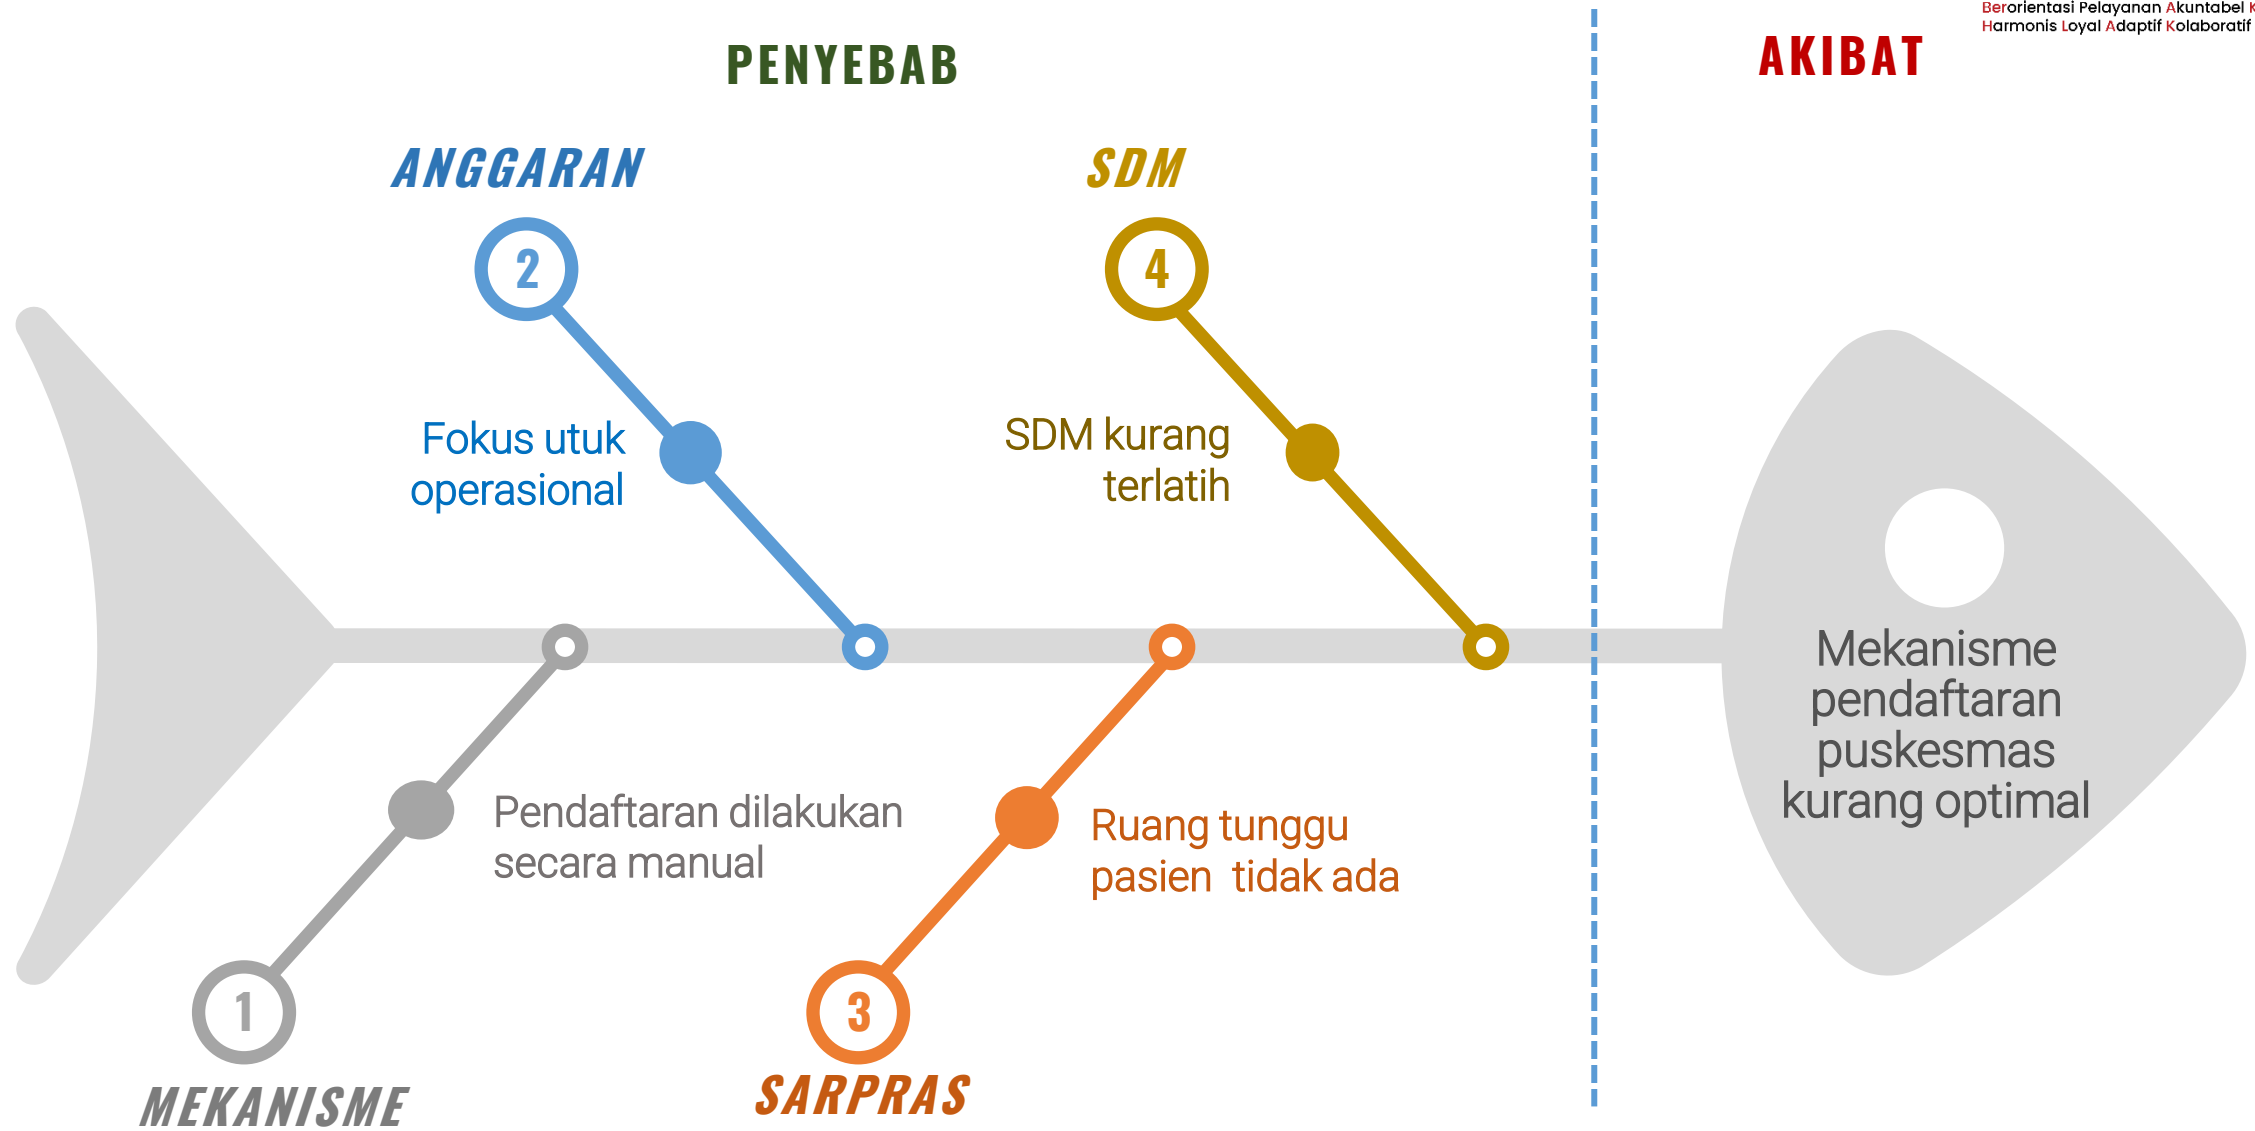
Berorientasi Pelayanan Akuntabel K
Harmonis Loyal Adaptif Kolaboratif

PENYEBAB

AKIBAT

ANGGARAN

2

Fokus utuk operasional

SDM

4

SDM kurang terlatih

Mekanisme pendaftaran puskesmas kurang optimal

Pendaftaran dilakukan secara manual

1

MEKANISME

Ruang tunggu pasien tidak ada

3

SARPRAS